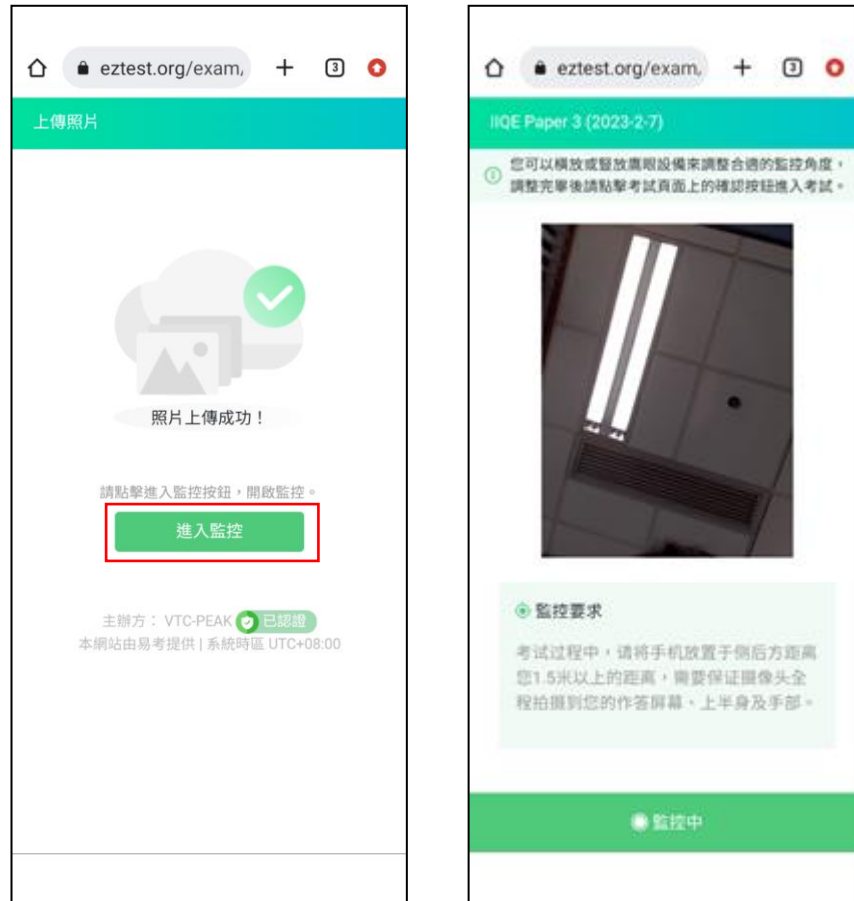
eztest.org/exam/

3

上傳照片

照片上傳成功！

請點擊進入監控按鈕，開啟監控。

進入監控

主辦方： VTC-PEAK 已認證
本網站由易考提供 | 系統時區 UTC+08:00

eztest.org/exam/

3

IIQE Paper 3 (2023-2-7)

您可以橫放或豎放鏡頭設備來調整合適的監控角度。調整完畢後請點擊考試頁面上的確認按鈕進入考試。

監控要求

考试过程中，请将手机放置于侧后方距离您1.5米以上的距离，需要保证摄像头全程拍摄到您的作答屏幕、上半身及手部。

監控中